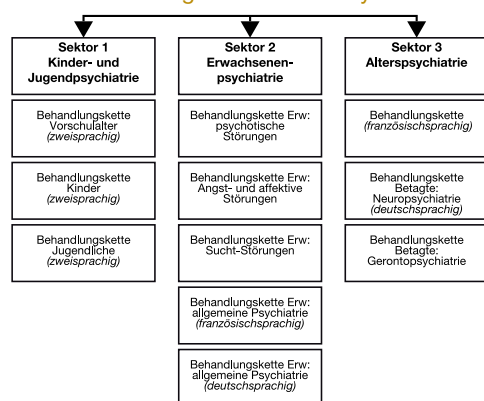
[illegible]

Sektor 1 Kinder- und Jugendpsychiatrie

Behandlungskette Vorschulalter *(zweisprachig)*

Behandlungskette Kinder *(zweisprachig)*

Behandlungskette Jugendliche *(zweisprachig)*

Sektor 2 Erwachsenen-psychiatrie

Behandlungskette Erw: psychotische Störungen

Behandlungskette Erw: Angst- und affektive Störungen

Behandlungskette Erw: Sucht-Störungen

Behandlungskette Erw: allgemeine Psychiatrie *(französischsprachig)*

Behandlungskette Erw: allgemeine Psychiatrie *(deutschsprachig)*

Sektor 3 Alterspsychiatrie

Behandlungskette *(französischsprachig)*

Behandlungskette Betagte: Neuropsychiatrie *(deutschsprachig)*

Behandlungskette Betagte: Gerontopsychiatrie